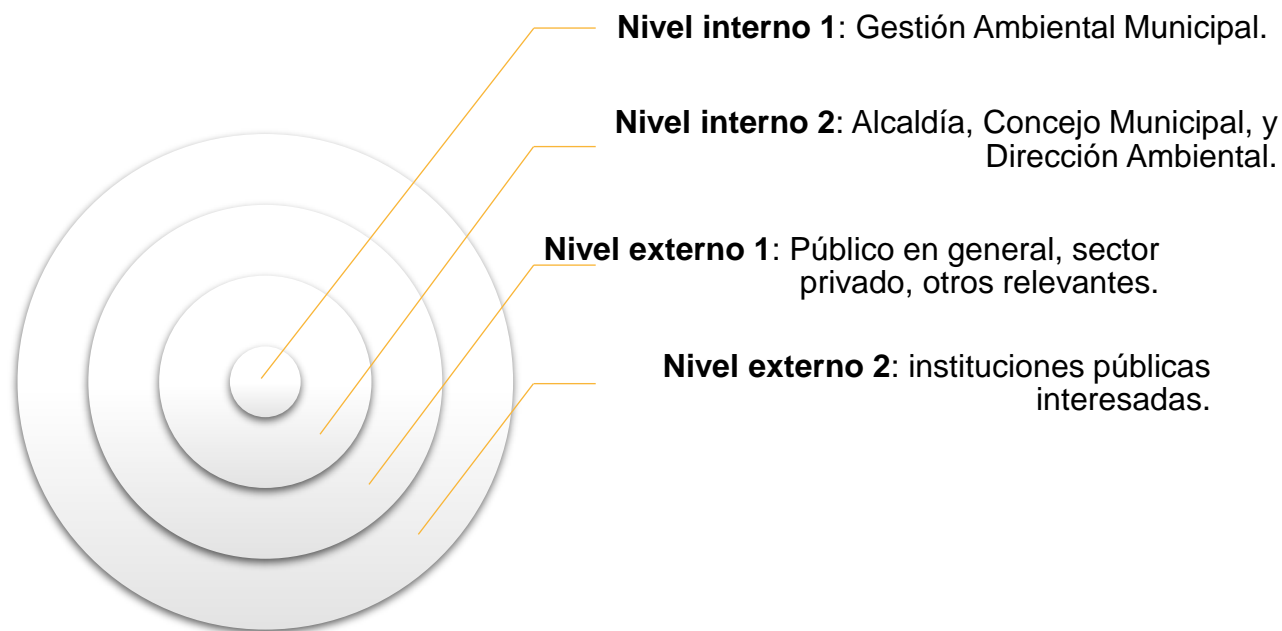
**Nivel interno 1**: Gestión Ambiental Municipal.

**Nivel interno 2**: Alcaldía, Concejo Municipal, y Dirección Ambiental.

**Nivel externo 1**: Público en general, sector privado, otros relevantes.

**Nivel externo 2**: instituciones públicas interesadas.